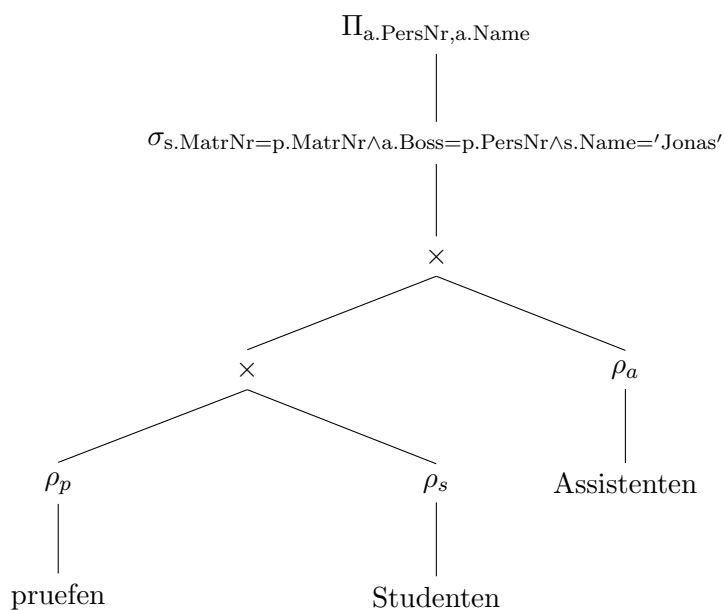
$\Pi_{\text{a.PersNr,a.Name}}$

$\sigma_{\text{s.MatrNr=p.MatrNr} \land \text{a.Boss=p.PersNr} \land \text{s.Name='Jonas'}}$

$\times$

$\times$

$\rho_a$

$\rho_p$

$\rho_s$

Assistenten

pruefen

Studenten